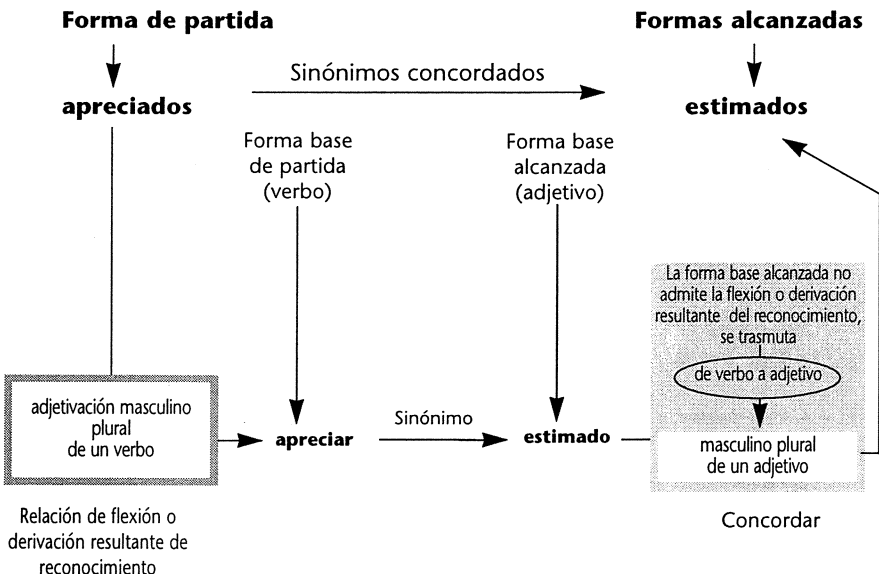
Forma de partida

Formas alcanzadas

Sinónimos concordados

apreciados

estimados

Forma base de partida (verbo)

Forma base alcanzada (adjetivo)

La forma base alcanzada no admite la flexión o derivación resultante del reconocimiento, se trasmuta

de verbo a adjetivo

adjetivación masculino plural de un verbo

apreciar

Sinónimo

estimado

masculino plural de un adjetivo

Relación de flexión o derivación resultante de reconocimiento

Concordar